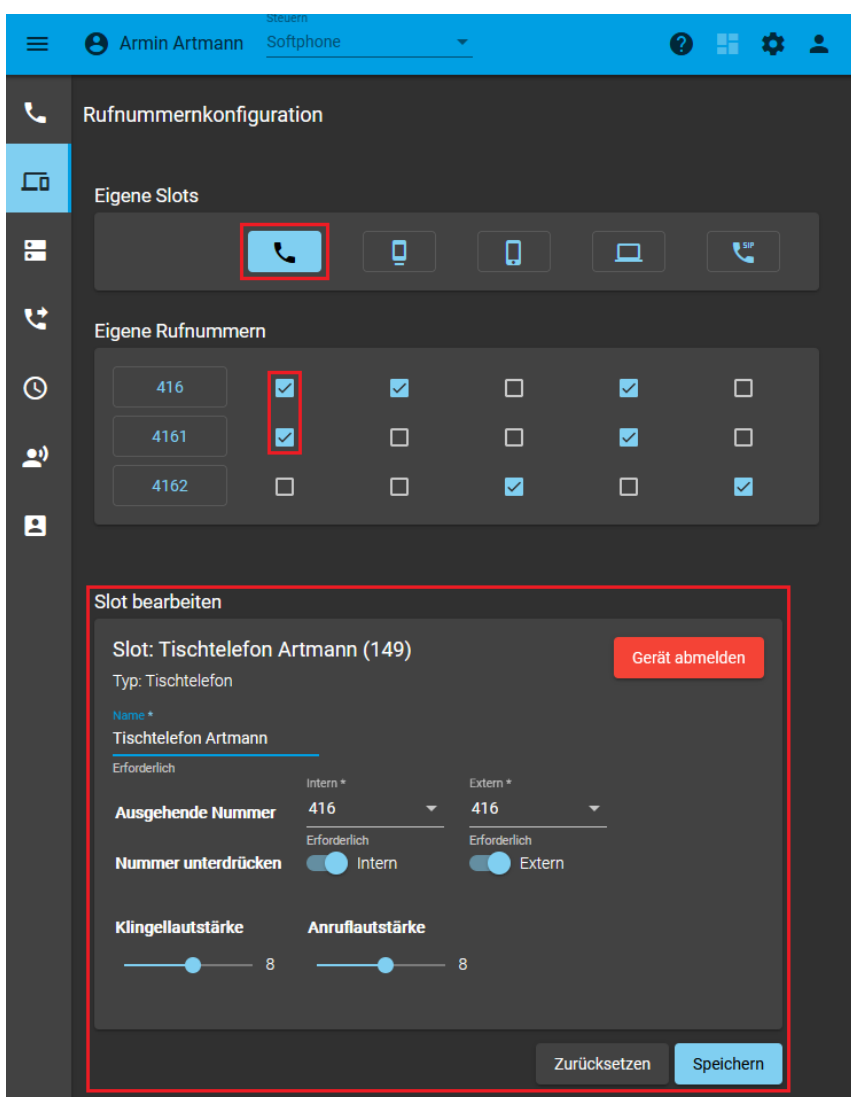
Armin Artmann

Steuern

Softphone

Rufnummernkonfiguration

Eigene Slots

SIP

Eigene Rufnummern

| 416 | ☑ | ☑ | ☐ | ☑ | ☐ |
|---|---|---|---|---|---|
| 4161 | ☑ | ☐ | ☐ | ☑ | ☐ |
| 4162 | ☐ | ☐ | ☑ | ☐ | ☑ |

Slot bearbeiten

Slot: Tischtelefon Artmann (149)

Gerät abmelden

Typ: Tischtelefon

Name *

Tischtelefon Artmann

Erforderlich

Ausgehende Nummer

Intern *

416

Erforderlich

Extern *

416

Erforderlich

Nummer unterdrücken

Intern

Extern

Klingellautstärke

8

Anruflautstärke

8

Zurücksetzen

Speichern